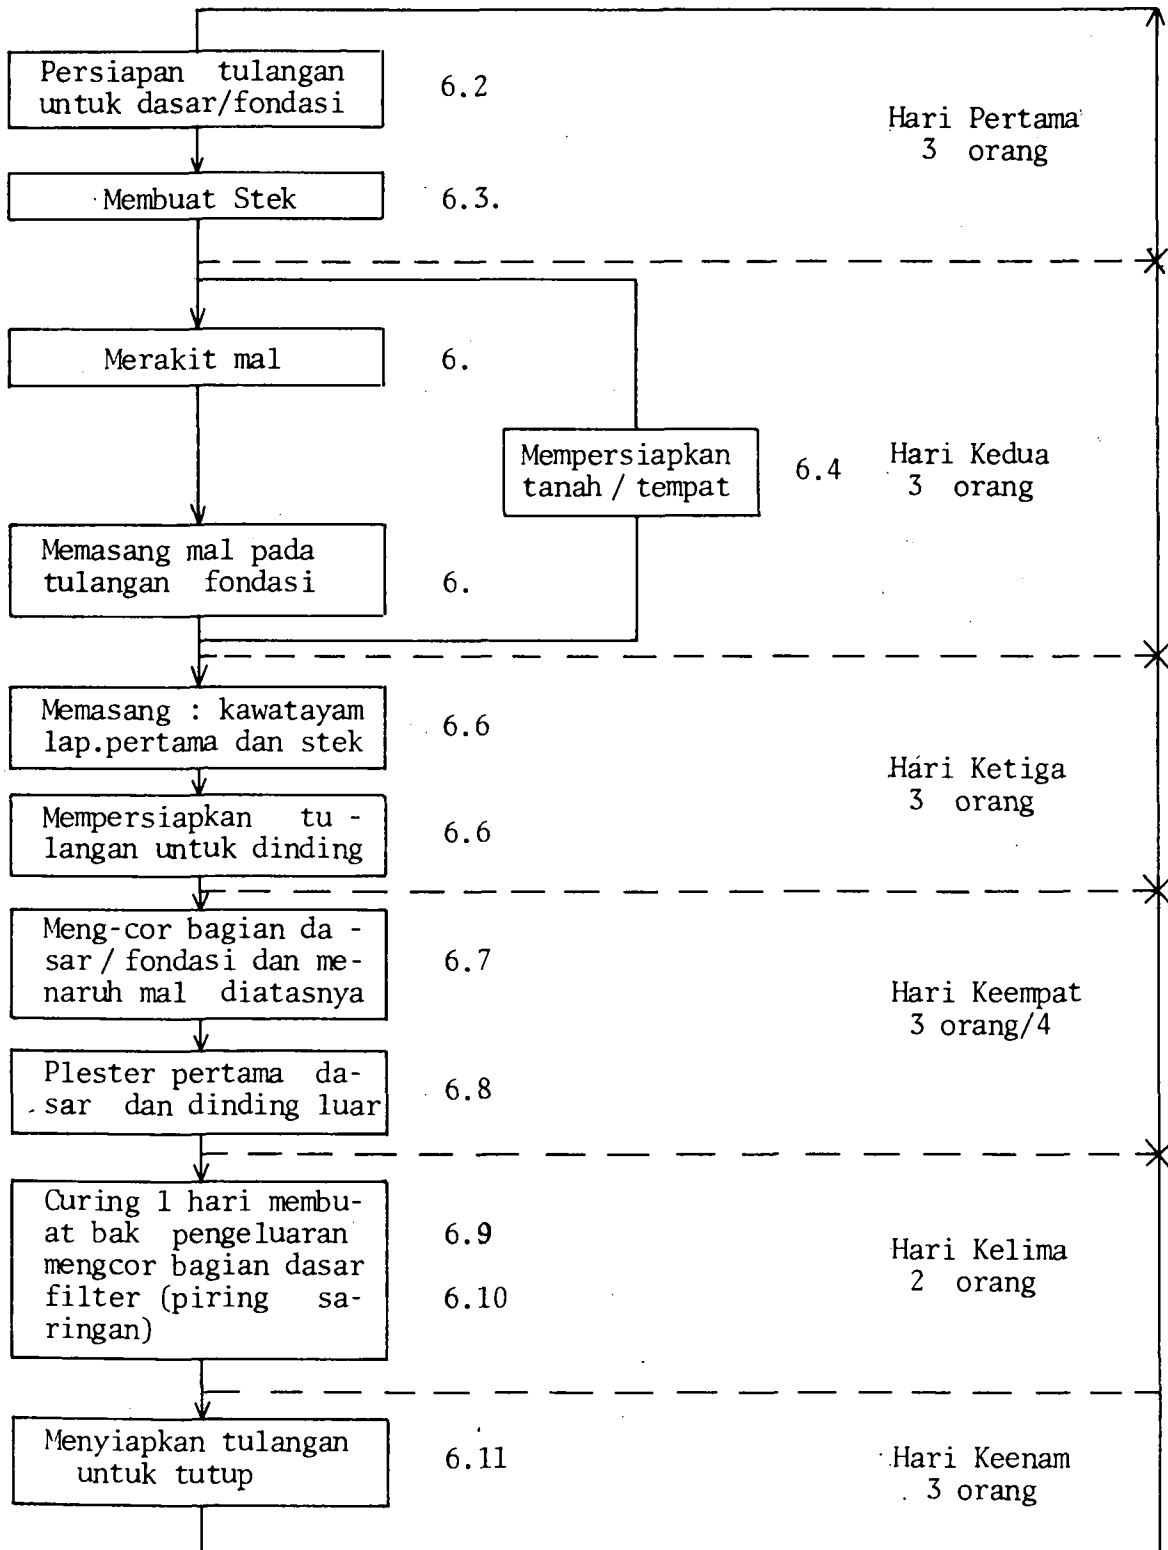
Persiapan tulangan untuk dasar/fondasi

6.2

Hari Pertama
3 orang

Membuat Stek

6.3.

Merakit mal

6.

Mempersiapkan tanah / tempat

6.4

Hari Kedua
3 orang

Memasang mal pada tulangan fondasi

6.

Memasang : kawatayam lap.pertama dan stek

6.6

Hari Ketiga
3 orang

Mempersiapkan tulangan untuk dinding

6.6

Meng-cor bagian dasar / fondasi dan menaruh mal diatasnya

6.7

Hari Keempat
3 orang/4

Plester pertama dasar dan dinding luar

6.8

Curing 1 hari membuat bak pengeluaran mengcor bagian dasar filter (piring saringan)

6.9

6.10

Hari Kelima
2 orang

Menyiapkan tulangan untuk tutup

6.11

Hari Keenam
3 orang